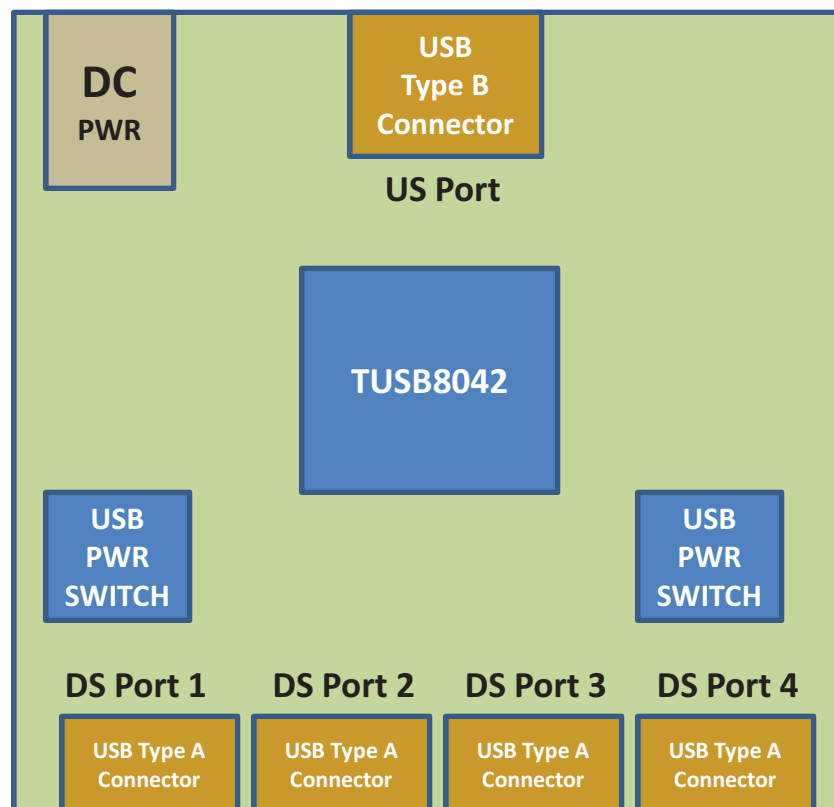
DC
PWR

USB
Type B
Connector

US Port

TUSB8042

USB
PWR
SWITCH

USB
PWR
SWITCH

DS Port 1

DS Port 2

DS Port 3

DS Port 4

USB Type A
Connector

USB Type A
Connector

USB Type A
Connector

USB Type A
Connector